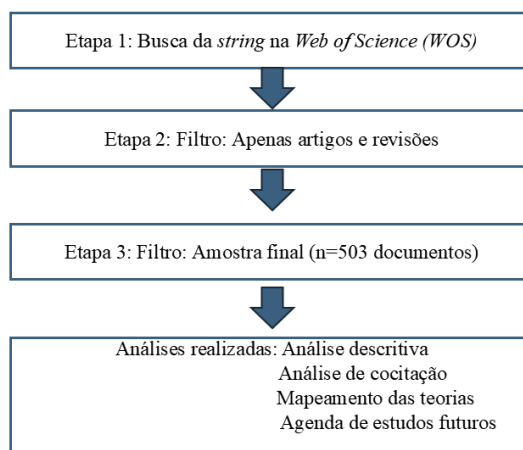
Etapa 1: Busca da string na Web of Science (WOS)

Etapa 2: Filtro: Apenas artigos e revisões

Etapa 3: Filtro: Amostra final (n=503 documentos)

Análises realizadas: Análise descritiva
Análise de cocitação
Mapeamento das teorias
Agenda de estudos futuros